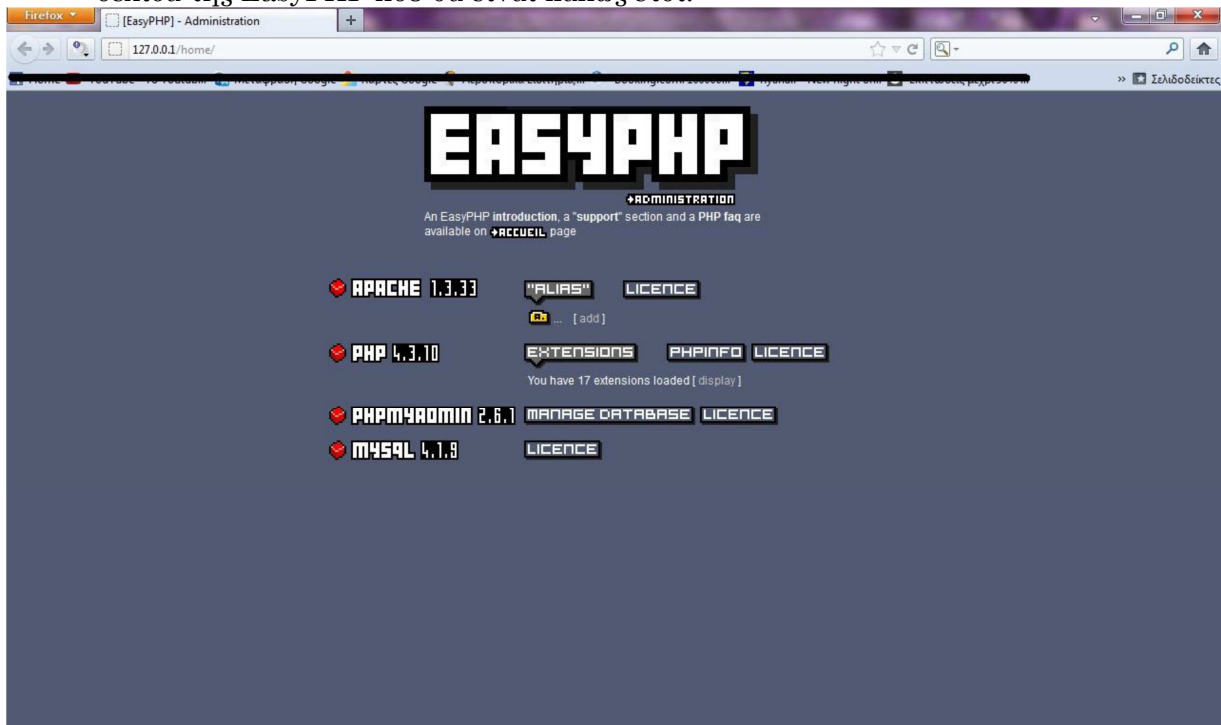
σελίδα της EasyPHP που θα είναι κάπως έτσι:

Firefox [EasyPHP] - Administration +

127.0.0.1/home/

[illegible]

» Σελιδοδείκτες

EASYPHP

+ADMINISTRATION

An EasyPHP introduction, a "support" section and a PHP faq are available on +ACCUEIL page

APACHE 1.3.33 "ALIAS" LICENCE

... [add]

PHP 4.3.10 EXTENSIONS PHPINFO LICENCE

You have 17 extensions loaded [ display ]

PHPMYADMIN 2.6.1 MANAGE DATABASE LICENCE

MYSQL 4.1.9 LICENCE